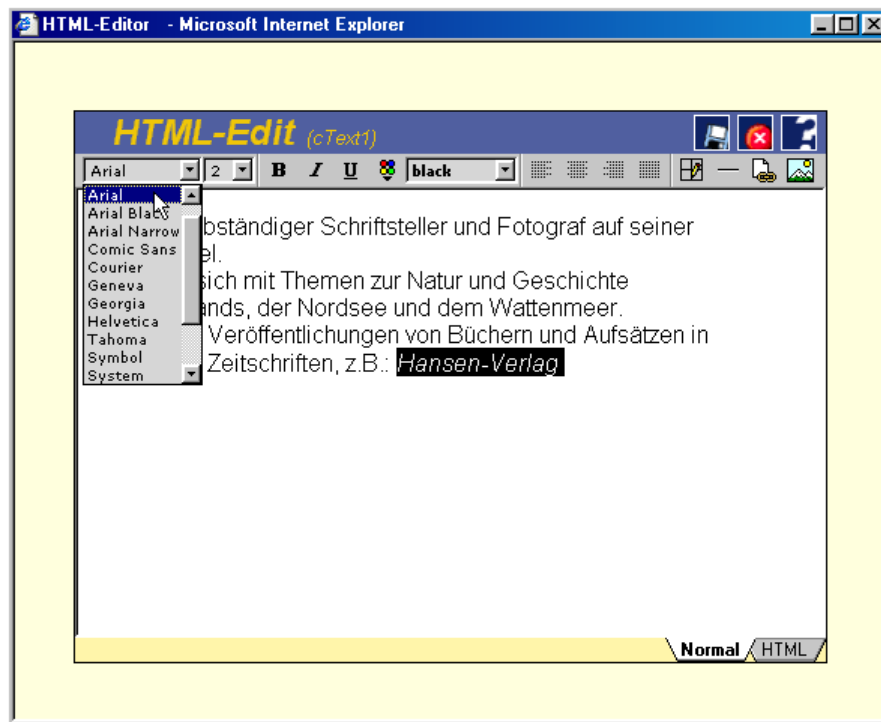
HTML-Editor - Microsoft Internet Explorer

HTML-Edit (cText1)

Arial
2
B I U
black

Arial
Arial Black
Arial Narrow
Comic Sans
Courier
Geneva
Georgia
Helvetica
Tahoma
Symbol
System

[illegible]bständiger Schriftsteller und Fotograf auf seiner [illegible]el.
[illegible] sich mit Themen zur Natur und Geschichte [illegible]ands, der Nordsee und dem Wattenmeer.
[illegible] Veröffentlichungen von Büchern und Aufsätzen in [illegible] Zeitschriften, z.B.: Hansen-Verlag

Normal HTML